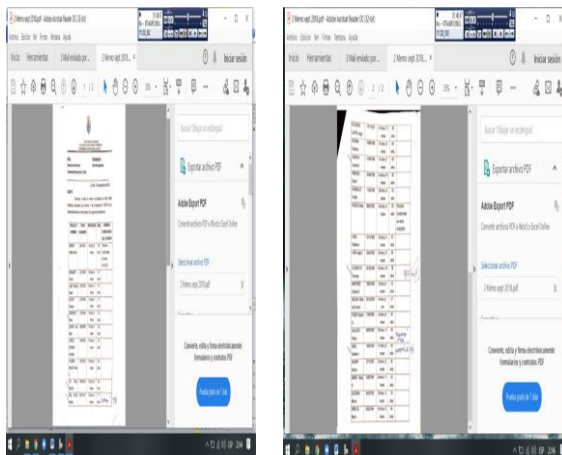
2 Memo sept 2018.pdf - Adobe Acrobat Reader DC (32-bit)

Archivo Edición Ver Firmar Ventana Ayuda

Inicio Herramientas 3 Mail enviado por... 2 Memo sept 2018... ×

Iniciar sesión

Buscar 'Dibujar un rectángulo'

Exportar archivo PDF

Adobe Export PDF

Convertir archivos PDF a Word o Excel Online

Seleccionar archivo PDF

2 Memo sept 2018.pdf

Convierte, edita y firma electrónicamente formularios y contratos PDF

Prueba gratis de 7 días

2 Memo sept 2018.pdf - Adobe Acrobat Reader DC (32-bit)

Archivo Edición Ver Firmar Ventana Ayuda

Inicio Herramientas 3 Mail enviado por... 2 Memo sept 2018... ×

Iniciar sesión

Buscar 'Dibujar un rectángulo'

Exportar archivo PDF

Adobe Export PDF

Convertir archivos PDF a Word o Excel Online

Seleccionar archivo PDF

2 Memo sept 2018.pdf

Convierte, edita y firma electrónicamente formularios y contratos PDF

Prueba gratis de 7 días